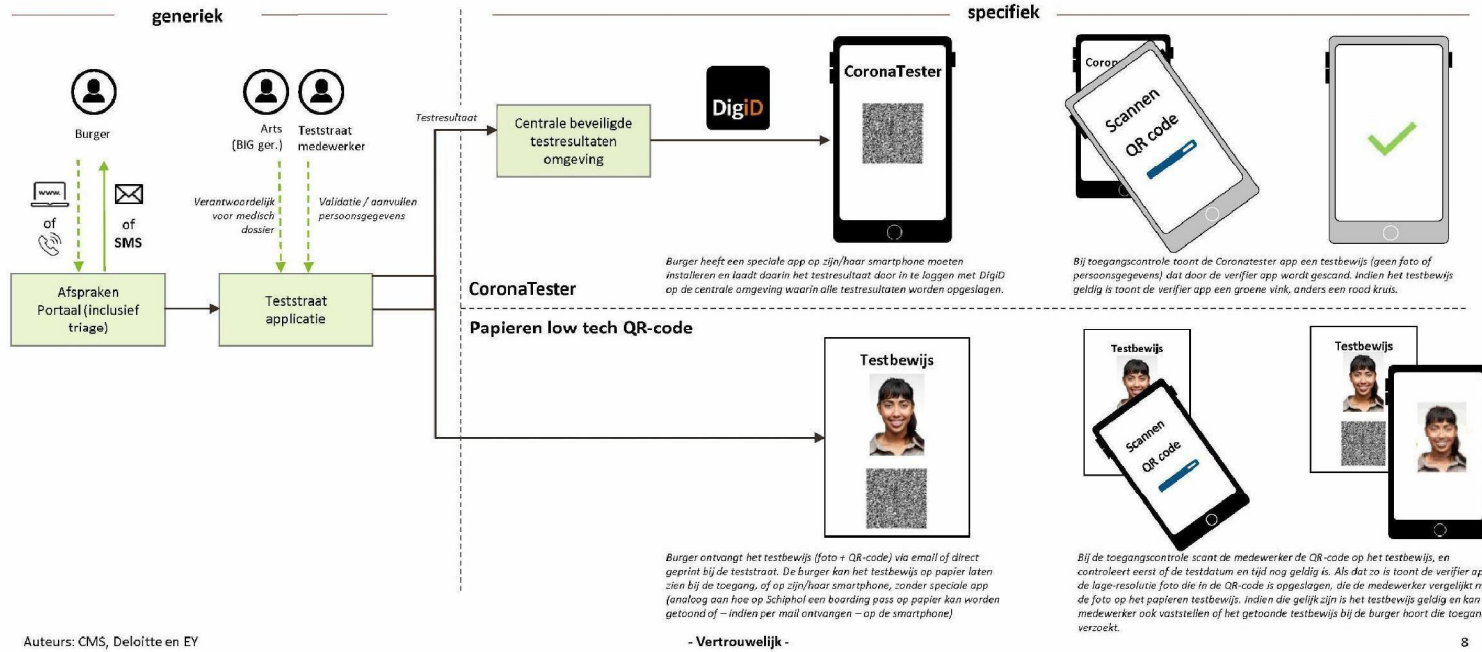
generiek

specifiek

Burger

www.

of

of

SMS

Afspraken Portaal (inclusief triage)

Arts (BIG ger.)

Teststraat medewerker

Verantwoordelijk voor medisch dossier

Validatie / aanvullen persoonsgegevens

Teststraat applicatie

Testresultaat

Centrale beveiligde testresultaten omgeving

DigiD

CoronaTester

Coron

Scannen QR code

Burger heeft een speciale app op zijn/haar smartphone moeten installeren en laadt daarin het testresultaat door in te loggen met DigiD op de centrale omgeving waarin alle testresultaten worden opgeslagen.

Bij toegangscontrole toont de Coronatester app een testbewijs (geen foto of persoonsgegevens) dat door de verifier app wordt gescand. Indien het testbewijs geldig is toont de verifier app een groene vink, anders een rood kruis.

CoronaTester

Papieren low tech QR-code

Testbewijs

Testbewijs

Scannen QR code

Testbewijs

Burger ontvangt het testbewijs (foto + QR-code) via email of direct geprint bij de teststraat. De burger kan het testbewijs op papier laten zien bij de toegang, of op zijn/haar smartphone, zonder speciale app (analoog aan hoe op Schiphol een boarding pass op papier kan worden getoond of – indien per mail ontvangen – op de smartphone)

Bij de toegangscontrole scant de medewerker de QR-code op het testbewijs, en controleert eerst of de testdatum en tijd nog geldig is. Als dat zo is toont de verifier ap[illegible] de lage-resolutie foto die in de QR-code is opgeslagen, die de medewerker vergelijkt m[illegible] de foto op het papieren testbewijs. Indien die gelijk zijn is het testbewijs geldig en kan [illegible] medewerker ook vaststellen of het getoonde testbewijs bij de burger hoort die toegan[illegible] verzoekt.

Auteurs: CMS, Deloitte en EY

- Vertrouwelijk -

8